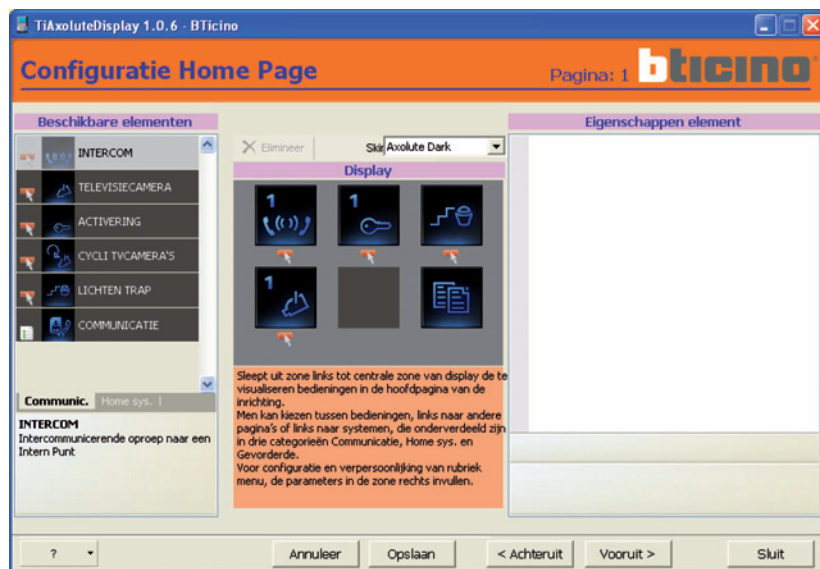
TiAxoluteDisplay 1.0.6 - BTicino

Configuratie Home Page

Pagina: 1

bticino

Beschikbare elementen

INTERCOM
TELEVISIECAMERA
ACTIVERING
CYCLI TVCAMERA'S
LICHTEN TRAP
COMMUNICATIE

Communic.
Home sys.

INTERCOM
Intercommunicerende oproep naar een Intern Punt

Elimineer

Skin Axolute Dark

Display

1
1
1

Sleept uit zone links tot centrale zone van display de te visualiseren bedieningen in de hoofdpagina van de inrichting.
Men kan kiezen tussen bedieningen, links naar andere pagina's of links naar systemen, die onderverdeeld zijn in drie categorieën Communicatie, Home sys. en Gevorderde.
Voor configuratie en verpersoonlijking van rubriek menu, de parameters in de zone rechts invullen.

Eigenschappen element

?

Annuleer

Opslaan

< Achteruit

Vooruit >

Sluit